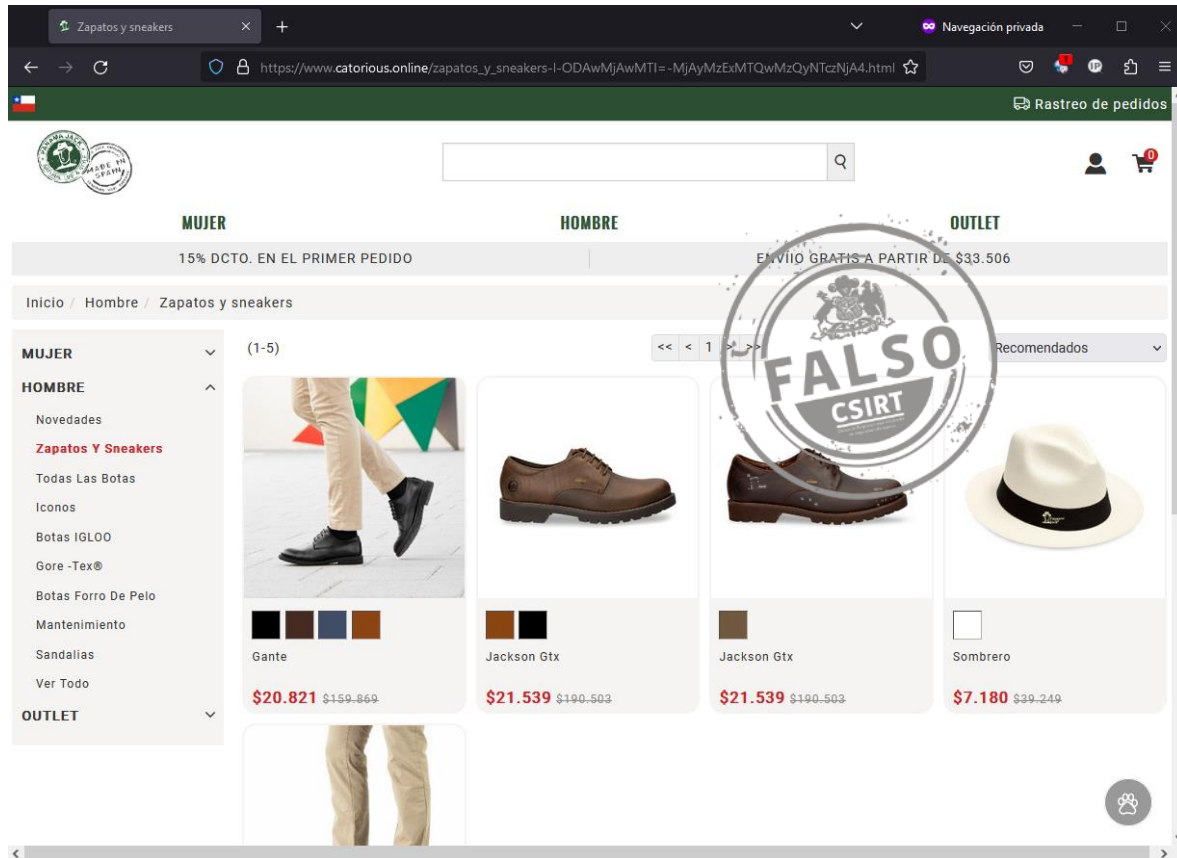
Zapatos y sneakers
Navegación privada
https://www.catorious.online/zapatos_y_sneakers-l-ODAwMjAwMTI=-MjAyMzExMTQwMzQyNTczNjA4.html
Rastreo de pedidos
PANAMA JACK
MADE IN SPAIN
MUJER
HOMBRE
OUTLET
15% DCTO. EN EL PRIMER PEDIDO
ENVIO GRATIS A PARTIR DE $33.506
Inicio / Hombre / Zapatos y sneakers
FALSO
CSIRT
MUJER
HOMBRE
Novedades
Zapatos Y Sneakers
Todas Las Botas
Iconos
Botas IGLOO
Gore -Tex®
Botas Forro De Pelo
Mantenimiento
Sandalias
Ver Todo
OUTLET
(1-5)
<< < 1 > >>
Recomendados
Gante
$20.821 $159.869
Jackson Gtx
$21.539 $190.503
Jackson Gtx
$21.539 $190.503
Sombrero
$7.180 $39.249